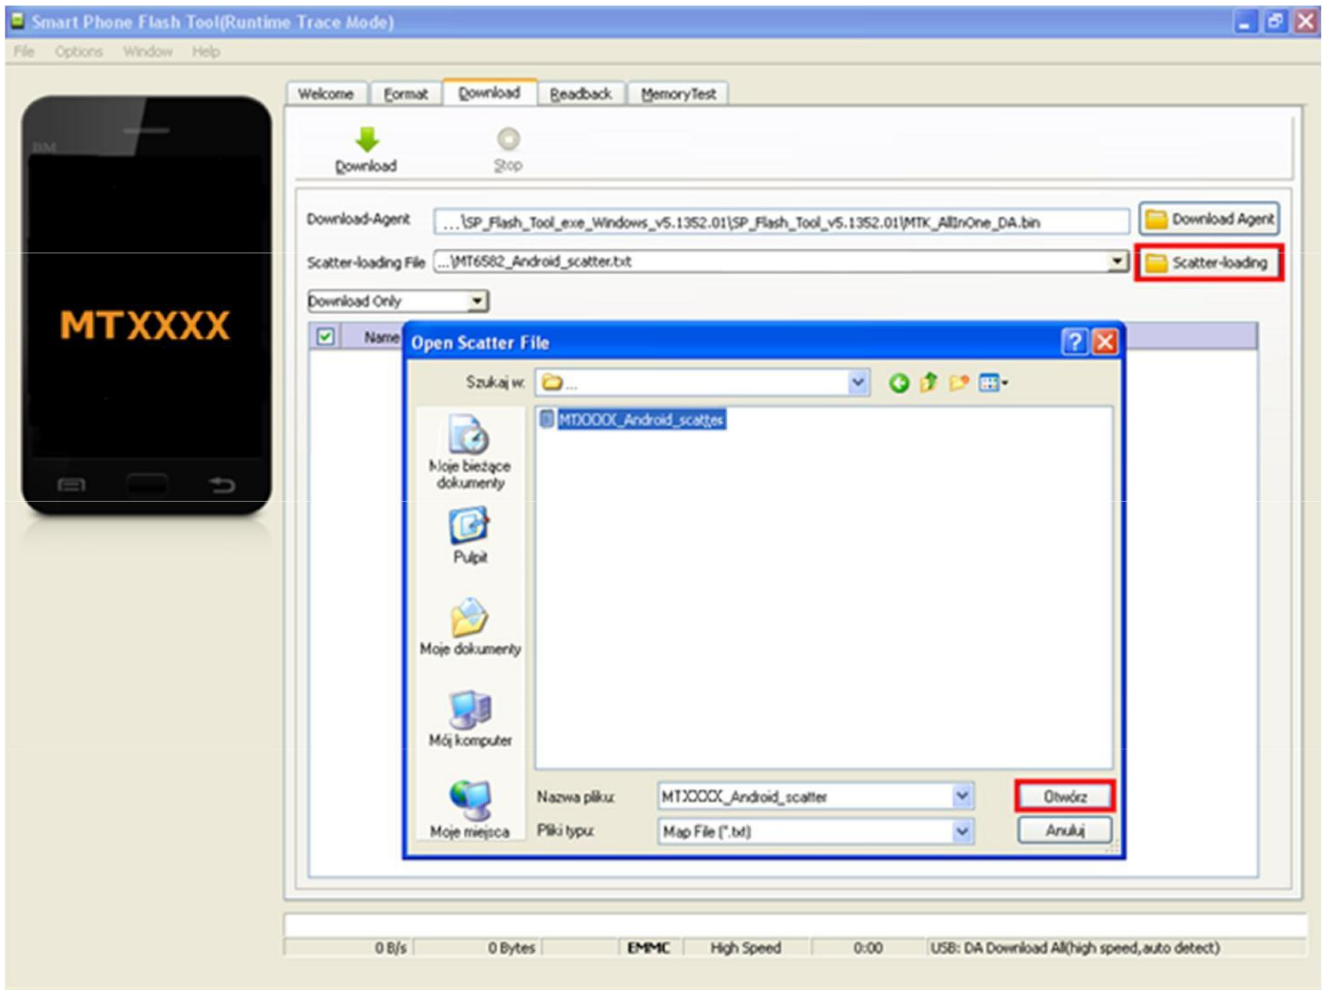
Smart Phone Flash Tool(Runtime Trace Mode)

File Options Window Help

BM

MTXXXX

Welcome Format Download Readback MemoryTest

Download Stop

Download-Agent ...\SP_Flash_Tool_exe_Windows_v5.1352.01\SP_Flash_Tool_v5.1352.01\MTK_AllInOne_DA.bin Download Agent

Scatter-loading File ...\MT6582_Android_scatter.txt Scatter-loading

Download Only

Name

Open Scatter File

Szukaj w:

MTXXXX_Android_scatter

Moje bieżące dokumenty

Pulpit

Moje dokumenty

Mój komputer

Moje miejsca

Nazwa pliku: MTXXXX_Android_scatter

Pliki typu: Map File (*.txt)

Otwórz

Anuluj

0 B/s 0 Bytes EMMC High Speed 0:00 USB: DA Download All(high speed,auto detect)